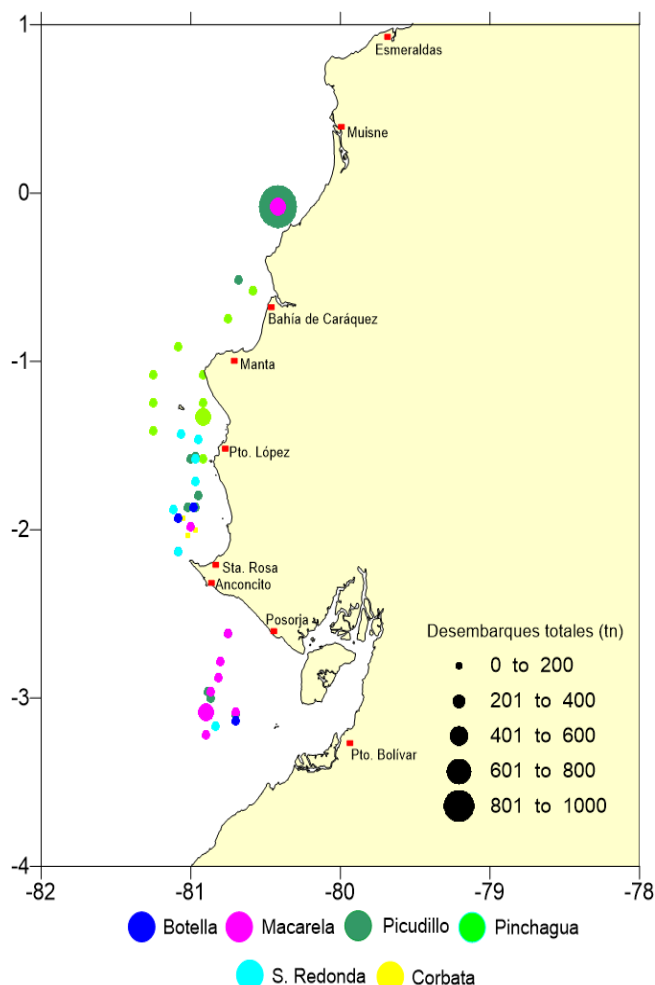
1
0
-1
-2
-3
-4
-82
-81
-80
-79
-78

Esmeraldas
Muisne
Bahía de Caráquez
Manta
Pto. López
Sta. Rosa
Anconcito
Posorja
Pto. Bolívar

Desembarques totales (tn)
0 to 200
201 to 400
401 to 600
601 to 800
801 to 1000

Botella
Macarela
Picudillo
Pinchagua
S. Redonda
Corbata